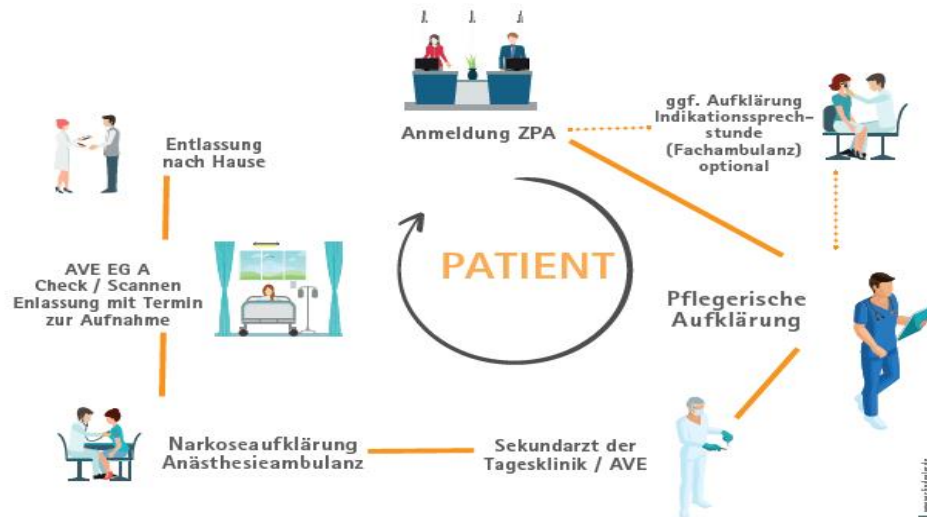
Anmeldung ZPA

ggf. Aufklärung Indikationssprechstunde (Fachambulanz) optional

Entlassung nach Hause

PATIENT

AVE EG A
Check / Scannen
Enlassung mit Termin zur Aufnahme

Pflegerische Aufklärung

Narkoseaufklärung Anästhesieambulanz

Sekundarzt der Tagesklinik / AVE